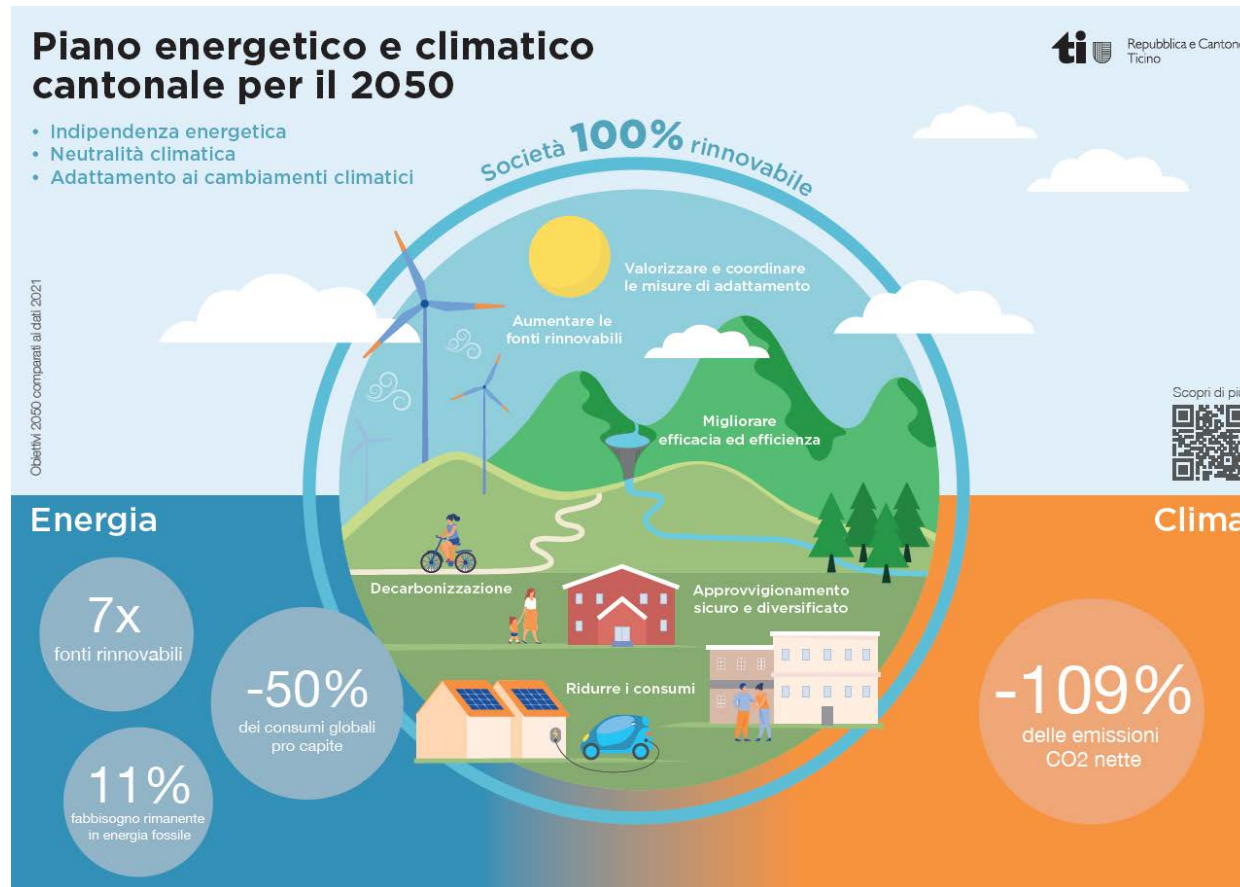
Piano energetico e climatico cantonale per il 2050

• Indipendenza energetica
• Neutralità climatica
• Adattamento ai cambiamenti climatici

ti Repubblica e Canton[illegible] Ticino

Società 100% rinnovabile

Valorizzare e coordinare le misure di adattamento

Aumentare le fonti rinnovabili

Migliorare efficacia ed efficienza

Decarbonizzazione

Approvvigionamento sicuro e diversificato

Ridurre i consumi

Obiettivi 2050 comparati ai dati 2021

Scopri di pi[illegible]

Energia

7x
fonti rinnovabili

-50%
dei consumi globali pro capite

11%
fabbisogno rimanente in energia fossile

Clima

-109%
delle emissioni CO2 nette